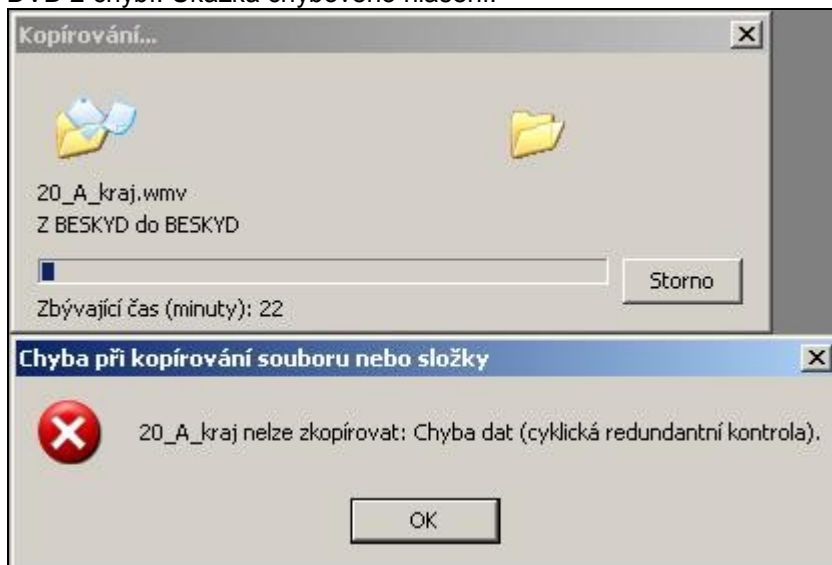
Kopírování...

20_A_kraj.wmv
Z BESKYD do BESKYD

Storno

Zbývající čas (minuty): 22

Chyba při kopírování souboru nebo složky

20_A_kraj nelze zkopírovat: Chyba dat (cyklická redundantní kontrola).

OK